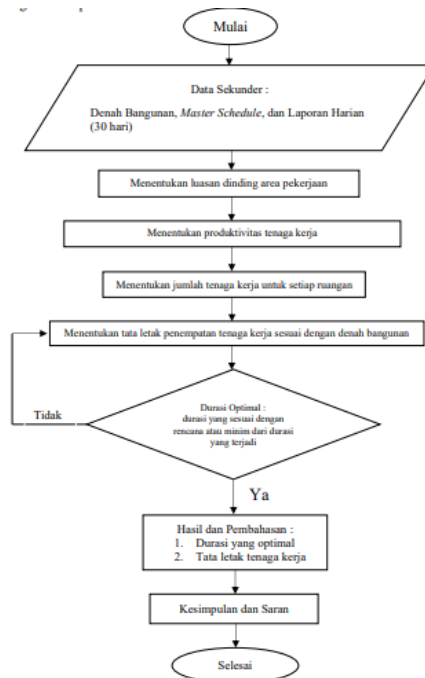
Mulai

Data Sekunder :

Denah Bangunan, *Master Schedule*, dan Laporan Harian (30 hari)

Menentukan luasan dinding area pekerjaan

Menentukan produktivitas tenaga kerja

Menentukan jumlah tenaga kerja untuk setiap ruangan

Menentukan tata letak penempatan tenaga kerja sesuai dengan denah bangunan

Tidak

Durasi Optimal : durasi yang sesuai dengan rencana atau minim dari durasi yang terjadi

Ya

Hasil dan Pembahasan :
1. Durasi yang optimal
2. Tata letak tenaga kerja

Kesimpulan dan Saran

Selesai